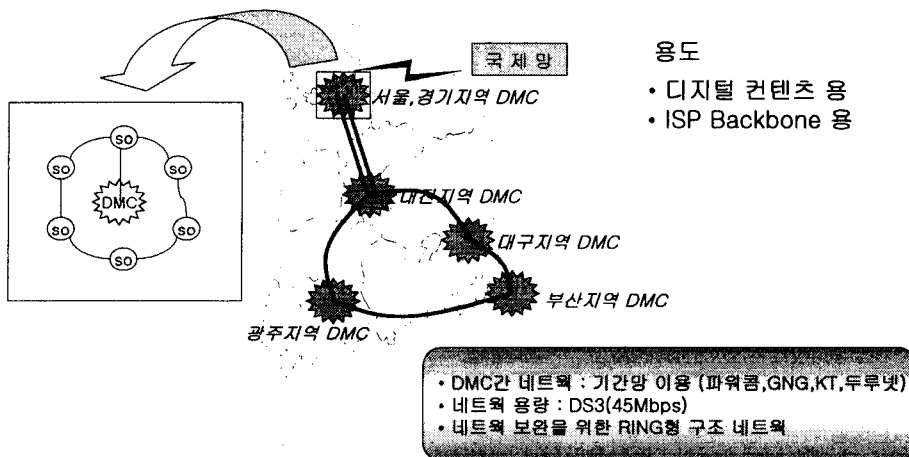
국제망

용도

• 디지털 컨텐츠 용
• ISP Backbone 용

SO
SO
SO
DMC
SO
SO
SO
SO

서울,경기지역 DMC

대전지역 DMC

대구지역 DMC

부산지역 DMC

광주지역 DMC

• DMC간 네트웍 : 기간망 이용 (파워콤,GNG,KT,두루넷)
• 네트웍 용량 : DS3(45Mbps)
• 네트웍 보완을 위한 RING형 구조 네트웍